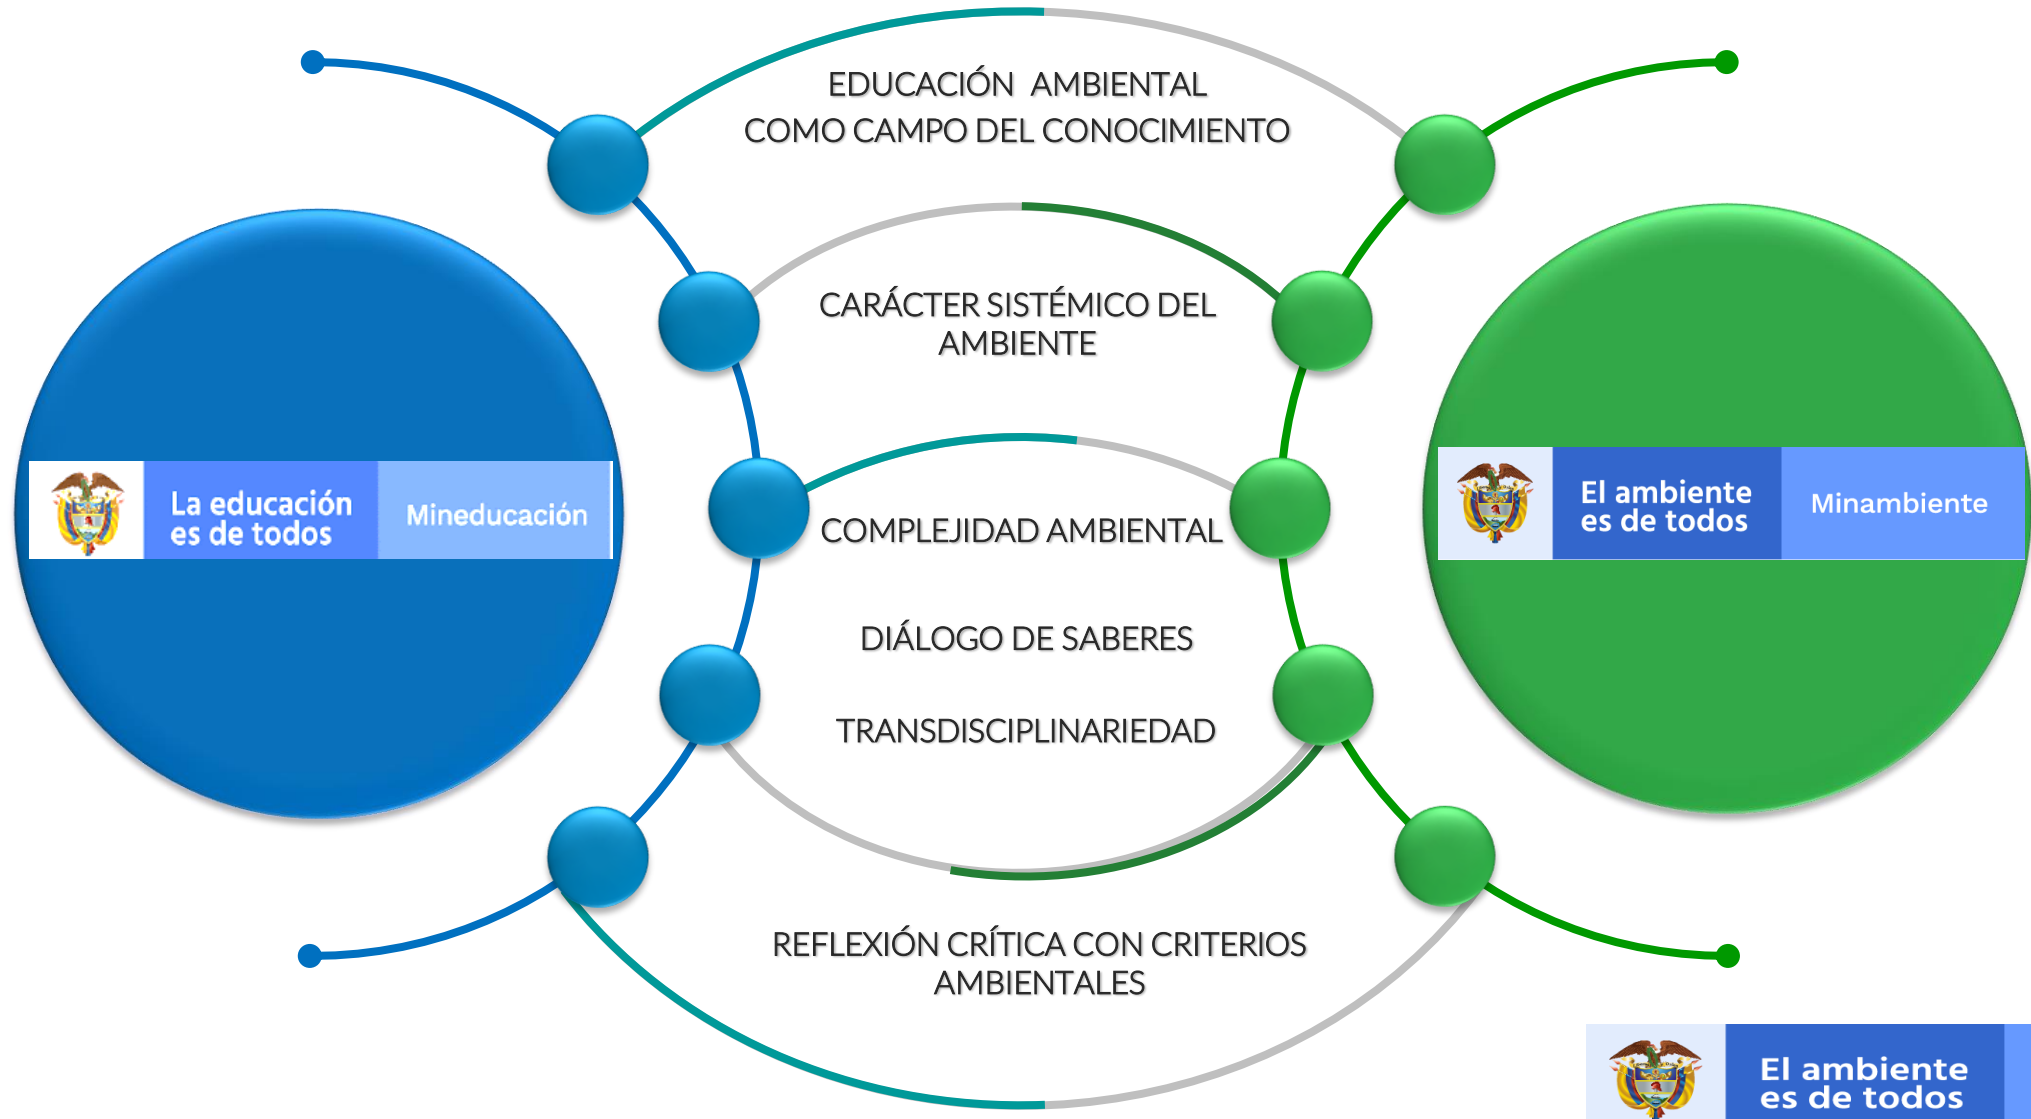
EDUCACIÓN AMBIENTAL
COMO CAMPO DEL CONOCIMIENTO

La educación es de todos

Mineducación

CARÁCTER SISTÉMICO DEL AMBIENTE

COMPLEJIDAD AMBIENTAL

DIÁLOGO DE SABERES

TRANSDISCIPLINARIEDAD

El ambiente es de todos

Minambiente

REFLEXIÓN CRÍTICA CON CRITERIOS AMBIENTALES

El ambiente es de todos